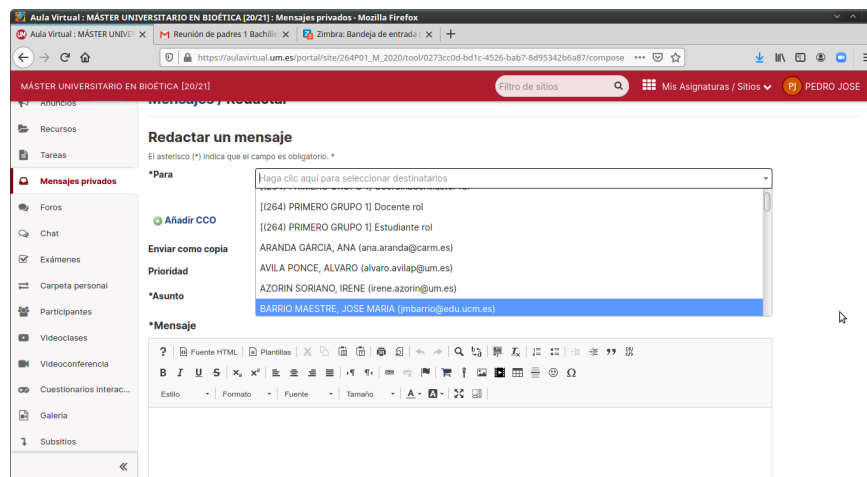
Aula Virtual : MÁSTER UNIVERSITARIO EN BIOÉTICA [20/21] : Mensajes privados - Mozilla Firefox

Aula Virtual : MÁSTER UNIVE
Reunión de padres 1 Bachille
Zimbra: Bandeja de entrada

https://aulavirtual.um.es/portal/site/264P01_M_2020/tool/0273cc0d-bd1c-4526-bab7-8d95342b6a87/compose

MÁSTER UNIVERSITARIO EN BIOÉTICA [20/21]
Filtro de sitios
Mis Asignaturas / Sitios
PJ PEDRO JOSE

Anuncios
Recursos
Tareas
Mensajes privados
Foros
Chat
Exámenes
Carpeta personal
Participantes
Videoclases
Videoconferencia
Cuestionarios interac...
Galería
Subsitios

Mensajes / Redactar

Redactar un mensaje

El asterisco (*) indica que el campo es obligatorio. *

*Para
Haga clic aquí para seleccionar destinatarios
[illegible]
[(264) PRIMERO GRUPO 1] Docente rol
[(264) PRIMERO GRUPO 1] Estudiante rol
ARANDA GARCIA, ANA (ana.aranda@carm.es)
AVILA PONCE, ALVARO (alvaro.avilap@um.es)
AZORIN SORIANO, IRENE (irene.azorin@um.es)
BARRIO MAESTRE, JOSE MARIA (jmbarrio@edu.ucm.es)

Añadir CCO
Enviar como copia
Prioridad
*Asunto
*Mensaje

Fuente HTML
Plantillas
Estilo
Formato
Fuente
Tamaño